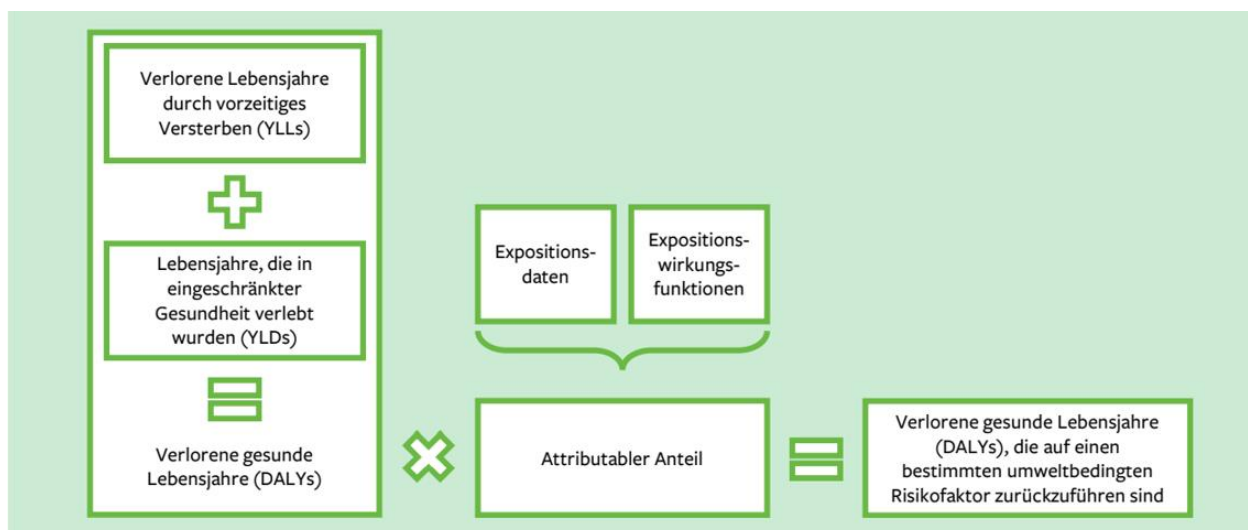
Verlorene Lebensjahre durch vorzeitiges Versterben (YLLs)

Lebensjahre, die in eingeschränkter Gesundheit verlebt wurden (YLDs)

Verlorene gesunde Lebensjahre (DALYs)

Expositionsdaten

Expositionswirkungsfunktionen

Attributabler Anteil

Verlorene gesunde Lebensjahre (DALYs), die auf einen bestimmten umweltbedingten Risikofaktor zurückzuführen sind